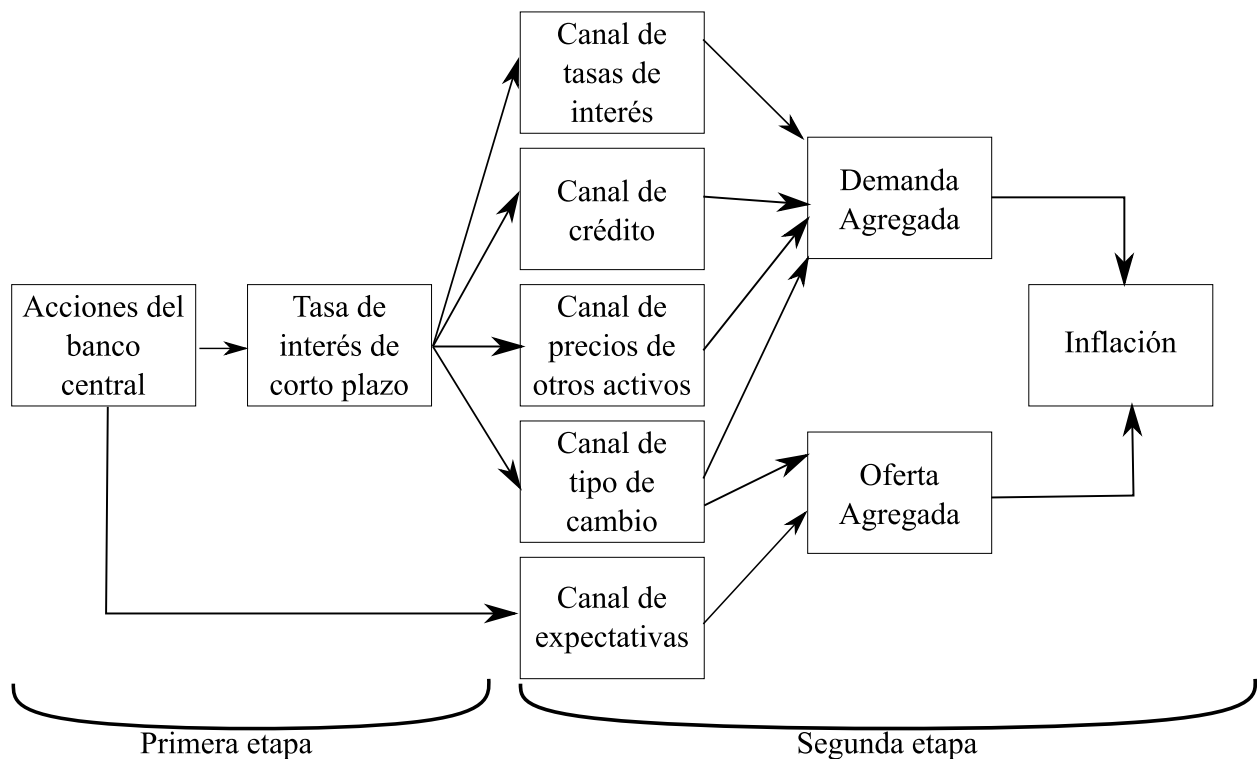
Acciones del banco central

Tasa de interés de corto plazo

Canal de tasas de interés

Canal de crédito

Canal de precios de otros activos

Canal de tipo de cambio

Canal de expectativas

Demanda Agregada

Oferta Agregada

Inflación

Primera etapa

Segunda etapa